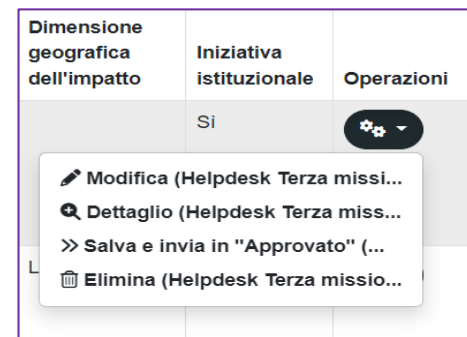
| Dimensione geografica dell'impatto | Iniziativa istituzionale | Operazioni |
|---|---|---|
| | Si | |
| L | | |

Modifica (Helpdesk Terza missi...
Dettaglio (Helpdesk Terza miss...
Salva e invia in "Approvato" (...
Elimina (Helpdesk Terza missio...